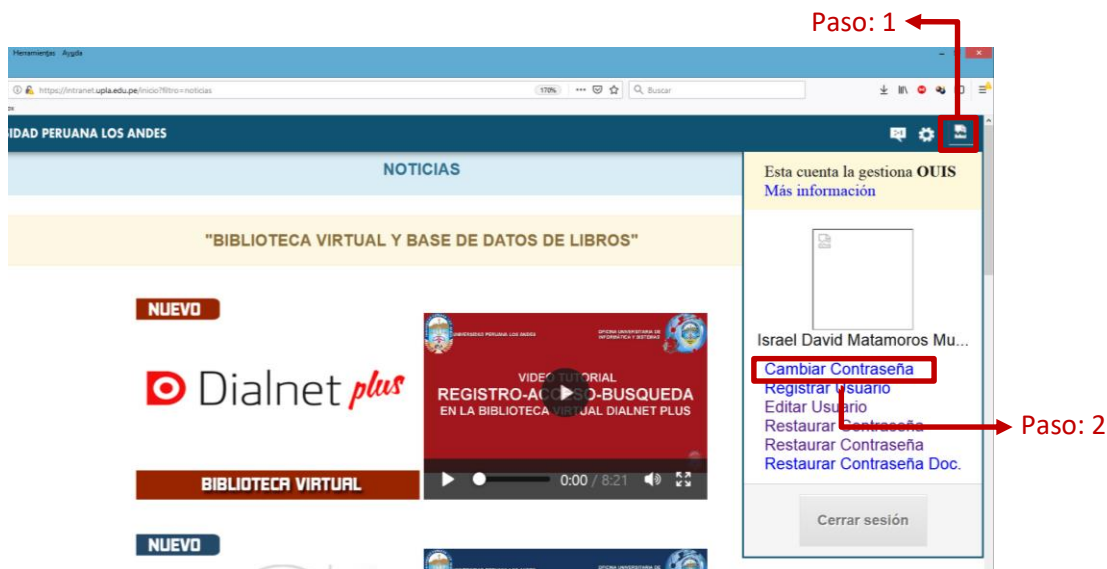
Paso: 1

Herramientas Ayuda

https://intranet.upla.edu.pe/inicio?filtro=noticias

170%

Buscar

IDAD PERUANA LOS ANDES

NOTICIAS

"BIBLIOTECA VIRTUAL Y BASE DE DATOS DE LIBROS"

NUEVO

Dialnet plus

UNIVERSIDAD PERUANA LOS ANDES

OFICINA UNIVERSITARIA DE INFORMÁTICA Y SISTEMAS

VIDEO TUTORIAL

REGISTRO-AC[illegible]SO-BUSQUEDA

EN LA BIBLIOTECA V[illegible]AL DIALNET PLUS

0:00 / 8:21

BIBLIOTECA VIRTUAL

NUEVO

Esta cuenta la gestiona OUIS
Más información

Israel David Matamoros Mu...

Cambiar Contraseña
Registrar Usuario
Editar Usuario
Restaurar Contraseña
Restaurar Contraseña
Restaurar Contraseña Doc.

Cerrar sesión

Paso: 2